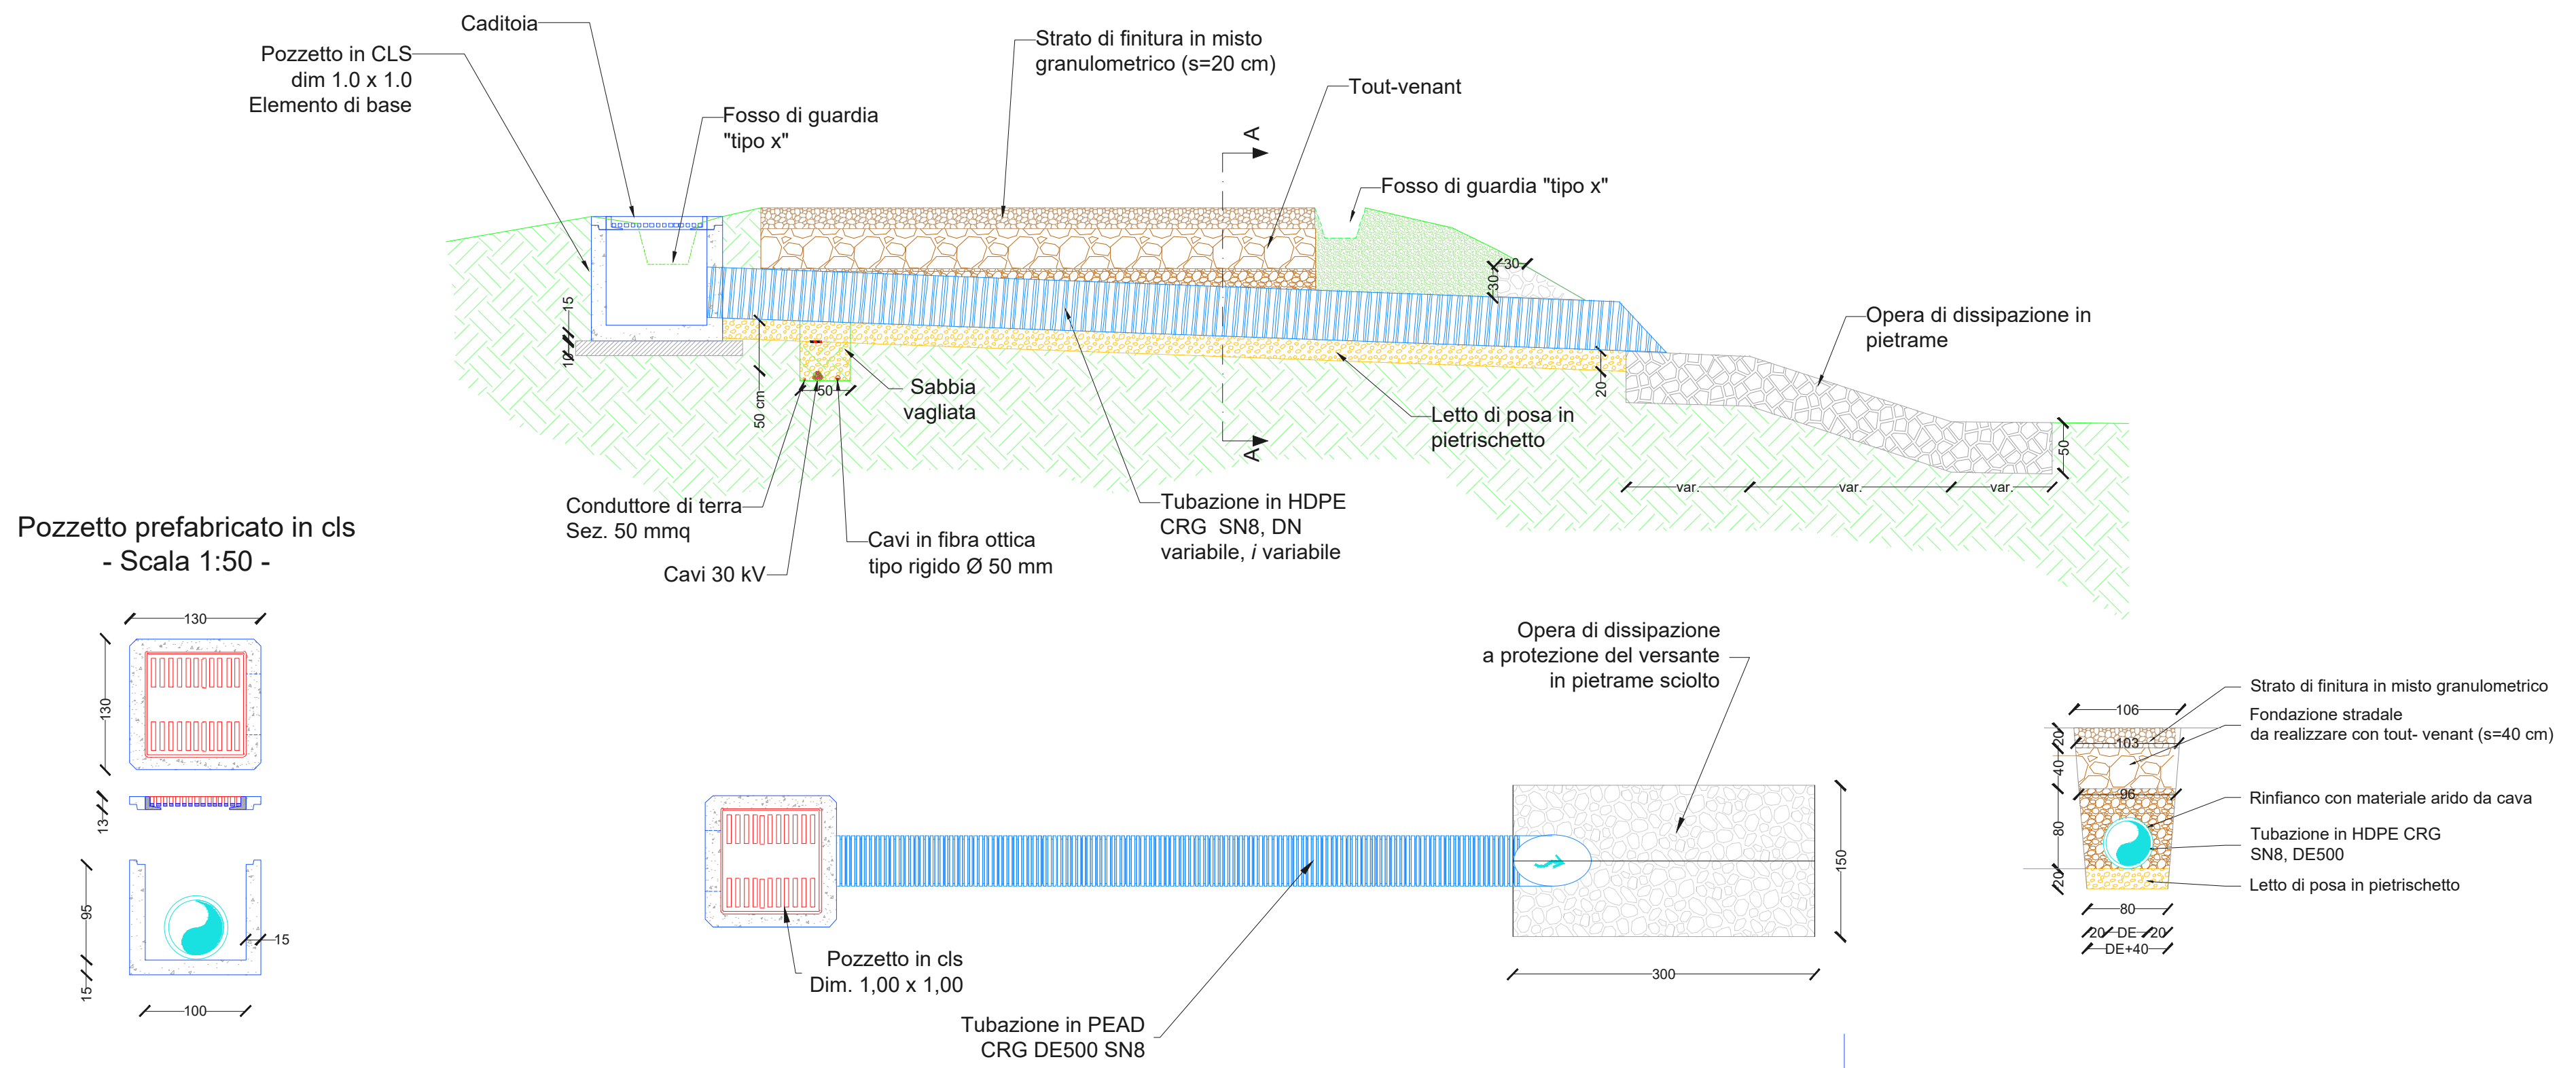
Caditoia

Pozzetto in CLS
dim 1.0 x 1.0
Elemento di base

Fosso di guardia
"tipo x"

Strato di finitura in misto
granulometrico (s=20 cm)

Tout-venant

A

Fosso di guardia "tipo x"

30

30

15

10

50 cm

50

Sabbia
vagliata

20

Opera di dissipazione in
pietrame

Letto di posa in
pietrischetto

A

50

var.

var.

var.

Conduttore di terra
Sez. 50 mmq

Cavi 30 kV

Cavi in fibra ottica
tipo rigido Ø 50 mm

Tubazione in HDPE
CRG SN8, DN
variabile, i variabile

Pozzetto prefabricato in cls
- Scala 1:50 -

130

130

13

95

15

15

100

Opera di dissipazione
a protezione del versante
in pietrame sciolto

150

300

Pozzetto in cls
Dim. 1,00 x 1,00

Tubazione in PEAD
CRG DE500 SN8

106

103

96

20

40

80

20

80

20 DE 20

DE+40

Strato di finitura in misto granulometrico

Fondazione stradale
da realizzare con tout- venant (s=40 cm)

Rinfianco con materiale arido da cava

Tubazione in HDPE CRG
SN8, DE500

Letto di posa in pietrischetto